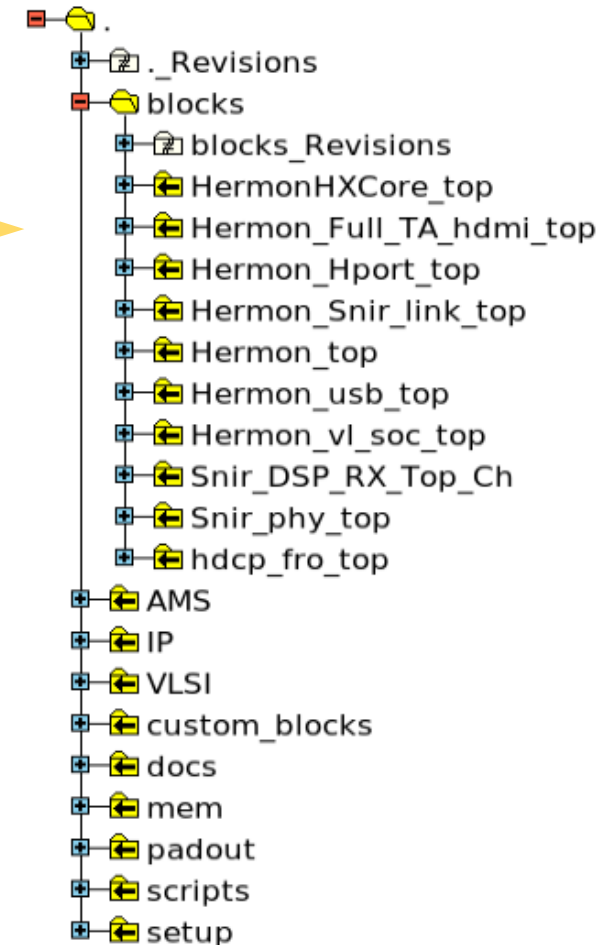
.
._Revisions
blocks
blocks_Revisions
HermonHXCore_top
Hermon_Full_TA_hdmi_top
Hermon_Hport_top
Hermon_Snir_link_top
Hermon_top
Hermon_usb_top
Hermon_vl_soc_top
Snir_DSP_RX_Top_Ch
Snir_phy_top
hdcp_fro_top
AMS
IP
VLSI
custom_blocks
docs
mem
padout
scripts
setup